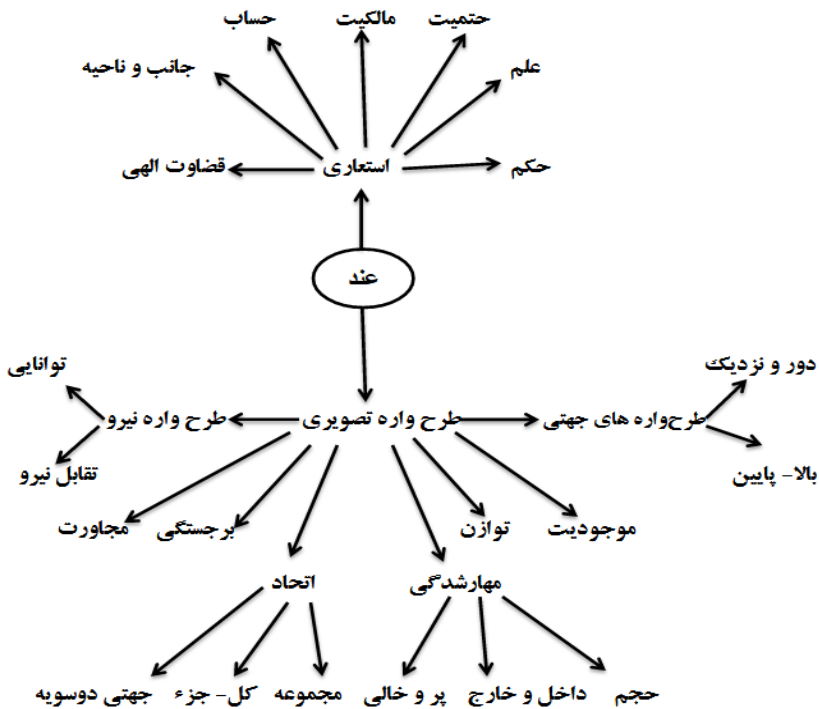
حساب
مالکیت
حتمیت
جانب و ناحیه
علم
قضاوت الهی
استعاری
حکم
عند
توانایی
دور و نزدیک
طرح واره نیرو
طرح واره تصویری
طرح‌واره های جهتی
تقابل نیرو
بالا- پایین
مجاورت
برجستگی
توازن
موجودیت
اتحاد
مهارشدگی
جهتی دوسویه
کل- جزء
مجموعه
پر و خالی
داخل و خارج
حجم